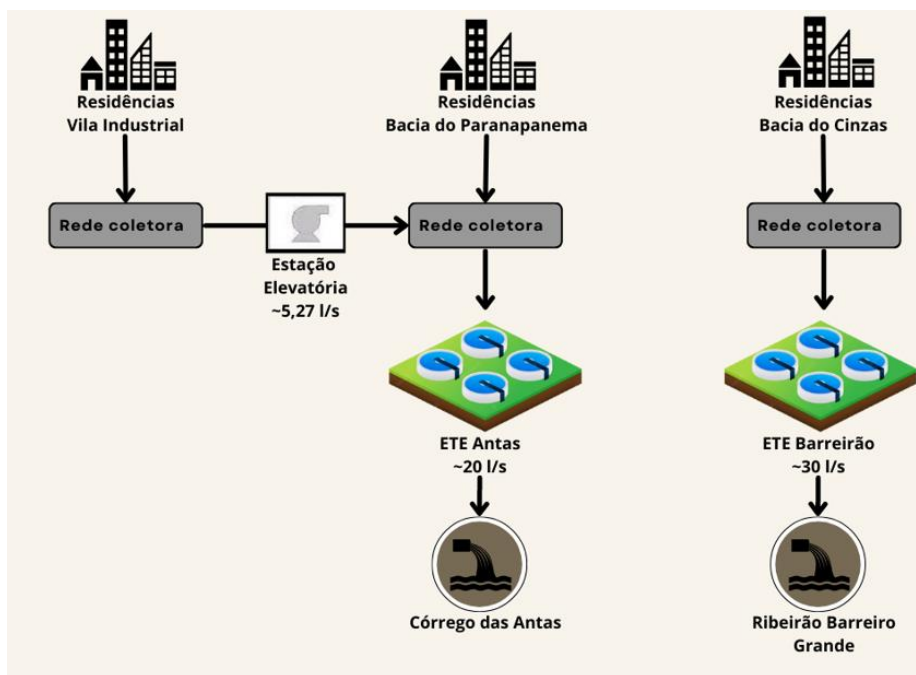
Residências
Vila Industrial

Rede coletora

Estação
Elevatória
~5,27 l/s

Residências
Bacia do Paranapanema

Rede coletora

ETE Antas
~20 l/s

Córrego das Antas

Residências
Bacia do Cinzas

Rede coletora

ETE Barreirão
~30 l/s

Ribeirão Barreiro
Grande